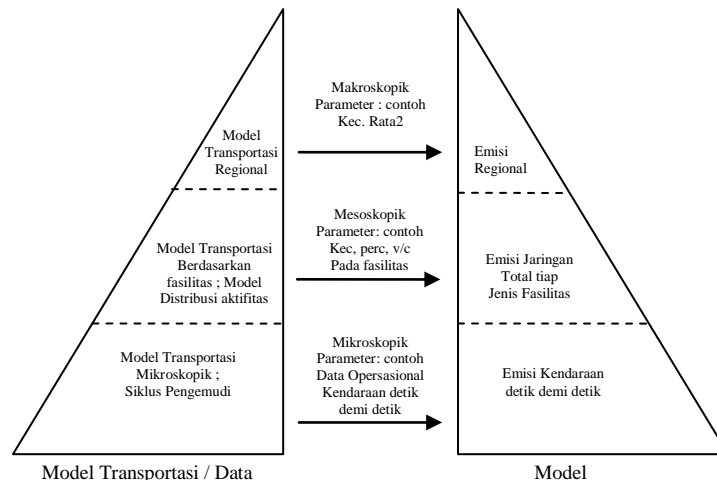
Model Transportasi Regional

Model Transportasi Berdasarkan fasilitas ; Model Distribusi aktifitas

Model Transportasi Mikroskopik ; Siklus Pengemudi

Makroskopik Parameter : contoh Kec. Rata2

Mesoskopik Parameter: contoh Kec, perc, v/c Pada fasilitas

Mikroskopik Parameter: contoh Data Opersasional Kendaraan detik demi detik

Emisi Regional

Emisi Jaringan Total tiap Jenis Fasilitas

Emisi Kendaraan detik demi detik

Model Transportasi / Data

Model